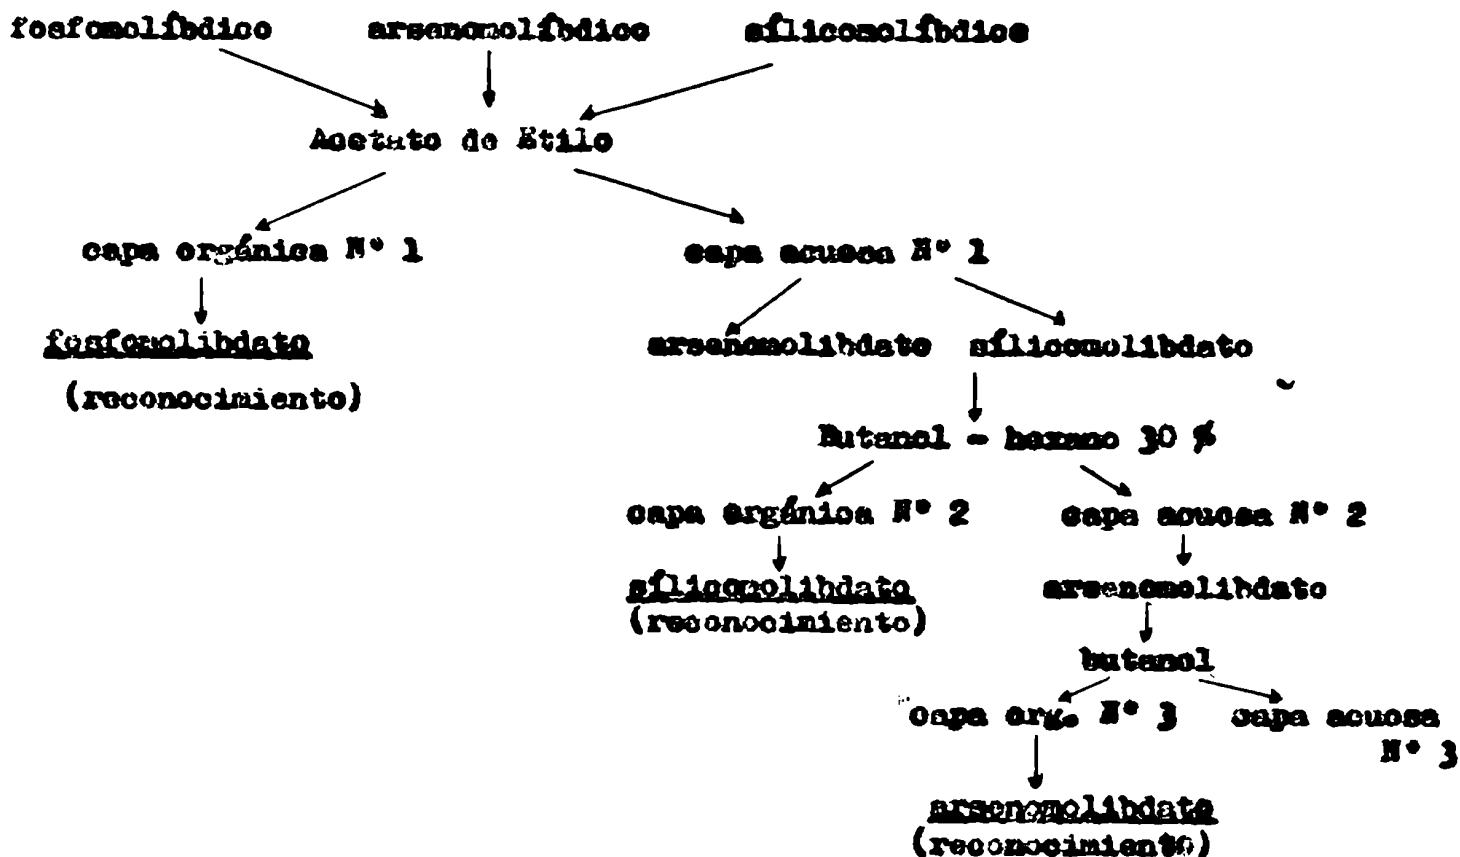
fosfomolíbdico arsenomolíbdico sílicomolíbdico

Acetato de Etilo

capa orgánica N° 1 capa acuosa N° 1

fosfomolibdato
(reconocimiento)

arsenomolibdato sílicomolibdato

Butanol - hexano 30 %

capa orgánica N° 2 capa acuosa N° 2

sílicomolibdato
(reconocimiento)

arsenomolibdato

butanol

capa org. N° 3 capa acuosa N° 3

arsenomolibdato
(reconocimiento)